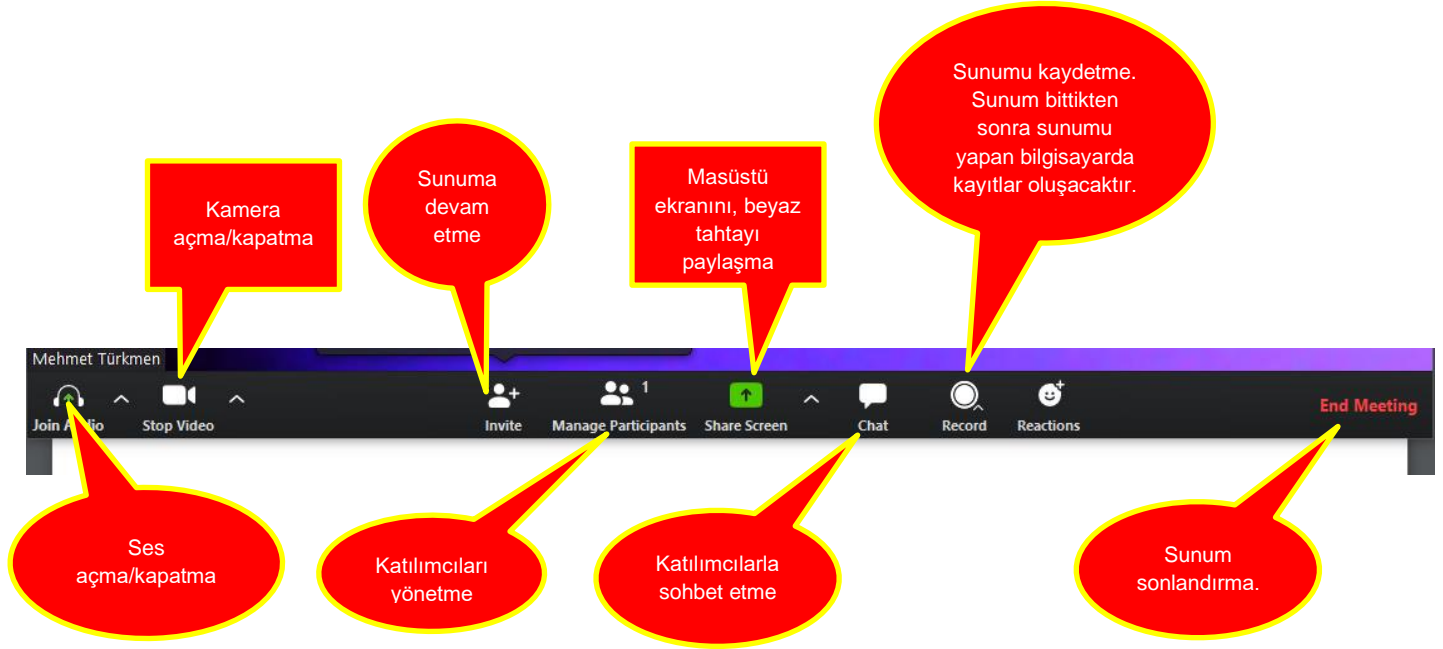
Kamera açma/kapatma

Sunuma devam etme

Masüstü ekranını, beyaz tahtayı paylaşma

Sunumu kaydetme. Sunum bittikten sonra sunumu yapan bilgisayarda kayıtlar oluşacaktır.

Mehmet Türkmen

Join Audio
Stop Video
Invite
Manage Participants 1
Share Screen
Chat
Record
Reactions
End Meeting

Ses açma/kapatma

Katılımcıları yönetme

Katılımcılarla sohbet etme

Sunum sonlandırma.